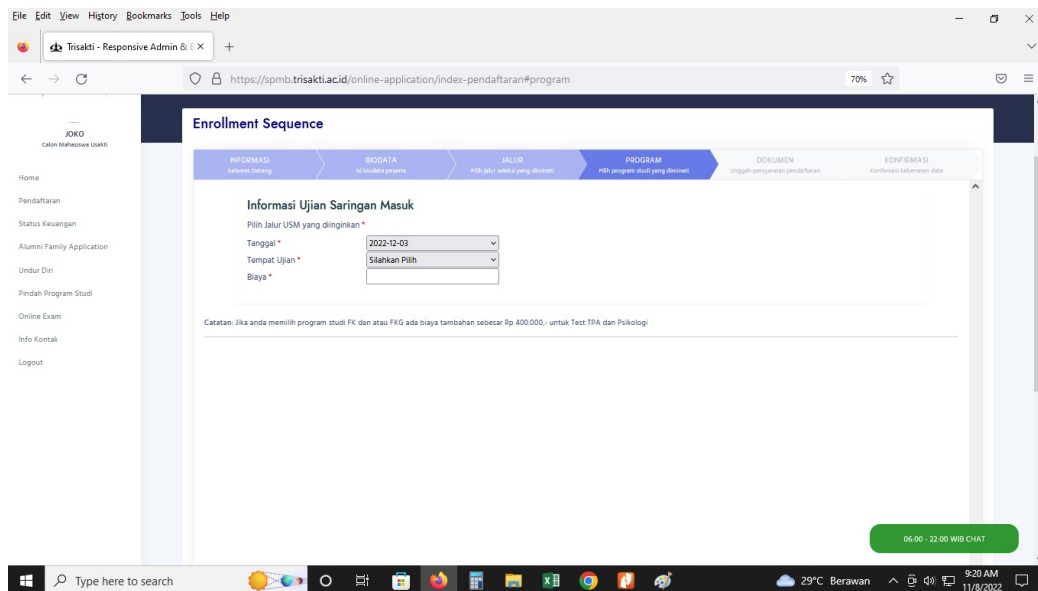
File Edit View History Bookmarks Tools Help

Trisakti - Responsive Admin & E ×

https://spmb.trisakti.ac.id/online-application/index-pendaftaran#program

70%

JOKO
Calon Mahasiswa Usakti

Home
Pendaftaran
Status Keuangan
Alumni Family Application
Undur Diri
Pindah Program Studi
Online Exam
Info Kontak
Logout

Enrollment Sequence

INFORMASI
Selamat Datang

BIODATA
Isi biodata peserta

JALUR
Pilih jalur seleksi yang diminati

PROGRAM
Pilih program studi yang diminati

DOKUMEN
Unggah persyaratan pendaftaran

KONFIRMASI
Konfirmasi kebenaran data

Informasi Ujian Saringan Masuk

Pilih Jalur USM yang diinginkan *

Tanggal * 2022-12-03
Tempat Ujian * Silahkan Pilih
Biaya *

Catatan: Jika anda memilih program studi FK dan atau FKG ada biaya tambahan sebesar Rp 400.000,- untuk Test TPA dan Psikologi

06:00 - 22:00 WIB CHAT

Type here to search

29°C Berawan

9:20 AM
11/8/2022